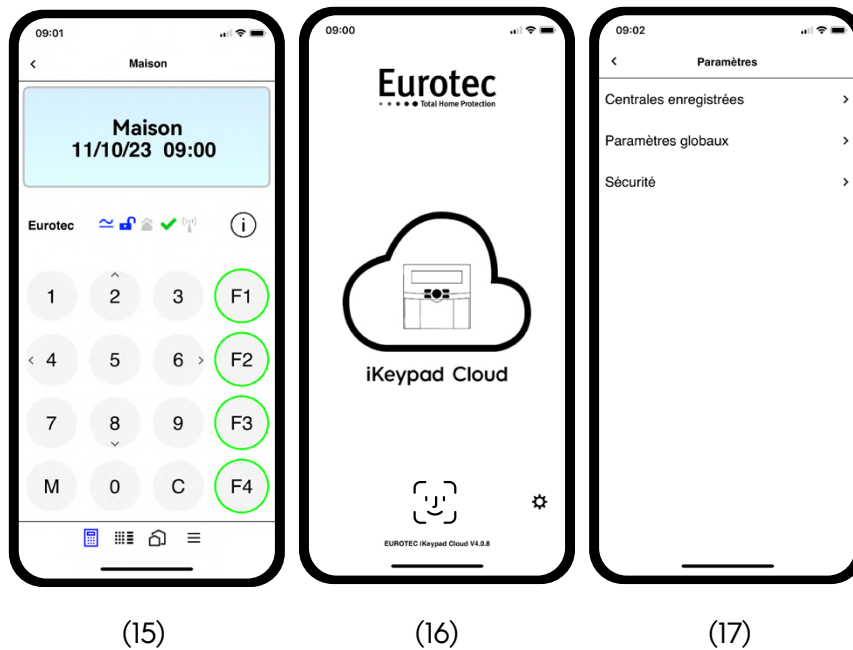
09:01

Maison

Maison
11/10/23 09:00

Eurotec

1 2 3 F1
4 5 6 F2
7 8 9 F3
M 0 C F4

09:00

Eurotec
Total Home Protection

iKeypad Cloud

EUROTEC iKeypad Cloud V4.0.8

09:02

Paramètres

Centrales enregistrées

Paramètres globaux

Sécurité

(15)

(16)

(17)